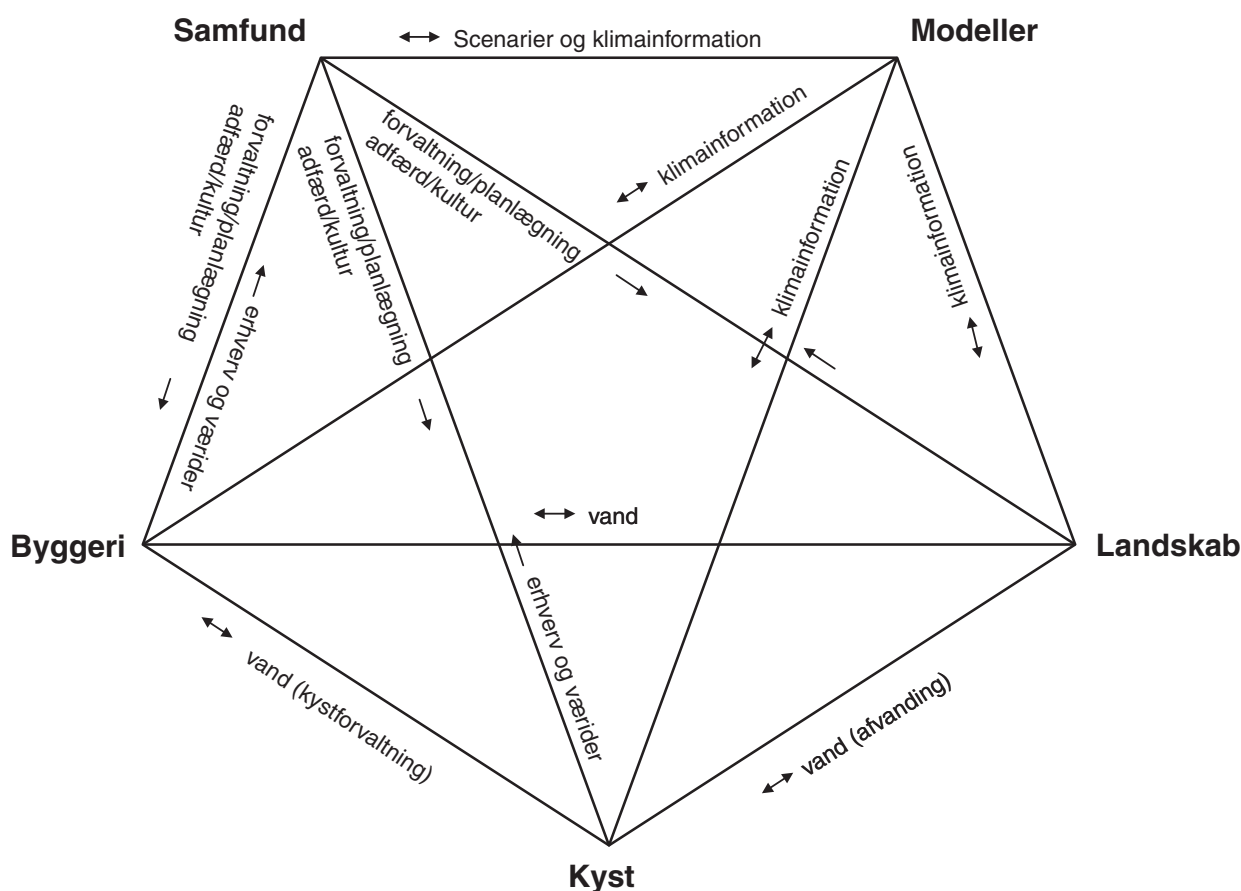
Samfund

Scenarier og klimainformation

Modeller

forvaltning/planlægning
adfærd/kultur

forvaltning/planlægning
adfærd/kultur

forvaltning/planlægning
adfærd/kultur

klimainformation

klimainformation

klimainformation

erhverv og værdier

vand

Byggeri

Landskab

erhverv og værdier

vand (kystforvaltning)

vand (afvanding)

Kyst